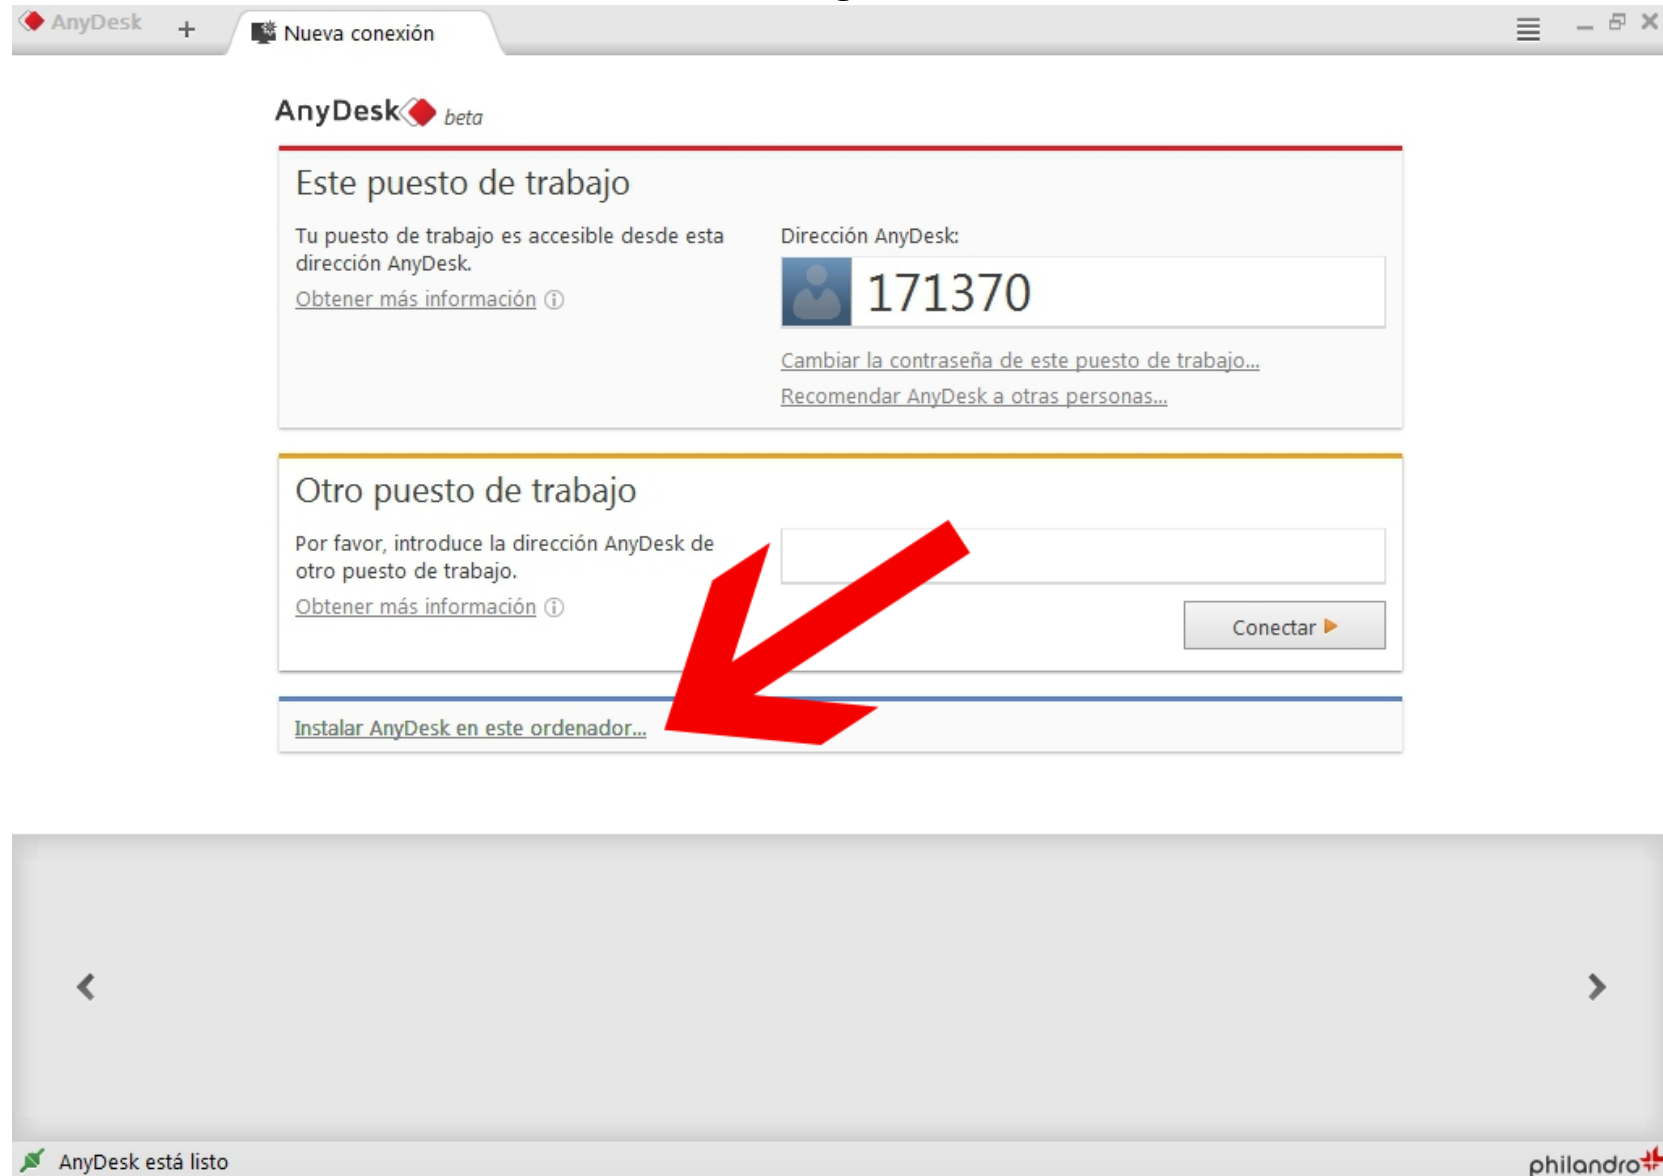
AnyDesk + Nueva conexión

AnyDesk beta

Este puesto de trabajo

Tu puesto de trabajo es accesible desde esta dirección AnyDesk.

Obtener más información ⓘ

Dirección AnyDesk:

171370

Cambiar la contraseña de este puesto de trabajo...

Recomendar AnyDesk a otras personas...

Otro puesto de trabajo

Por favor, introduce la dirección AnyDesk de otro puesto de trabajo.

Obtener más información ⓘ

Conectar ▶

Instalar AnyDesk en este ordenador...

‹ ›

AnyDesk está listo

philandro